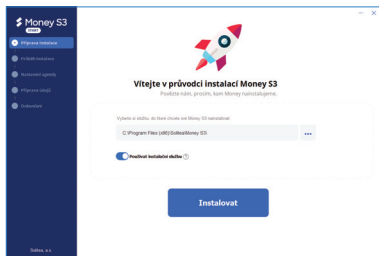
Money S3
START

Příprava instalace
Průběh instalace
Nastavení agendy
Příprava údajů
Dokončení

Solitea, a.s.

Vítejte v průvodci instalací Money S3
Povězte nám, prosím, kam Money nainstalujeme.

Vyberte si složku, do které chcete své Money S3 nainstalovat

C:\Program Files (x86)\Solitea\Money S3\

...

Používat instalační službu

Instalovat